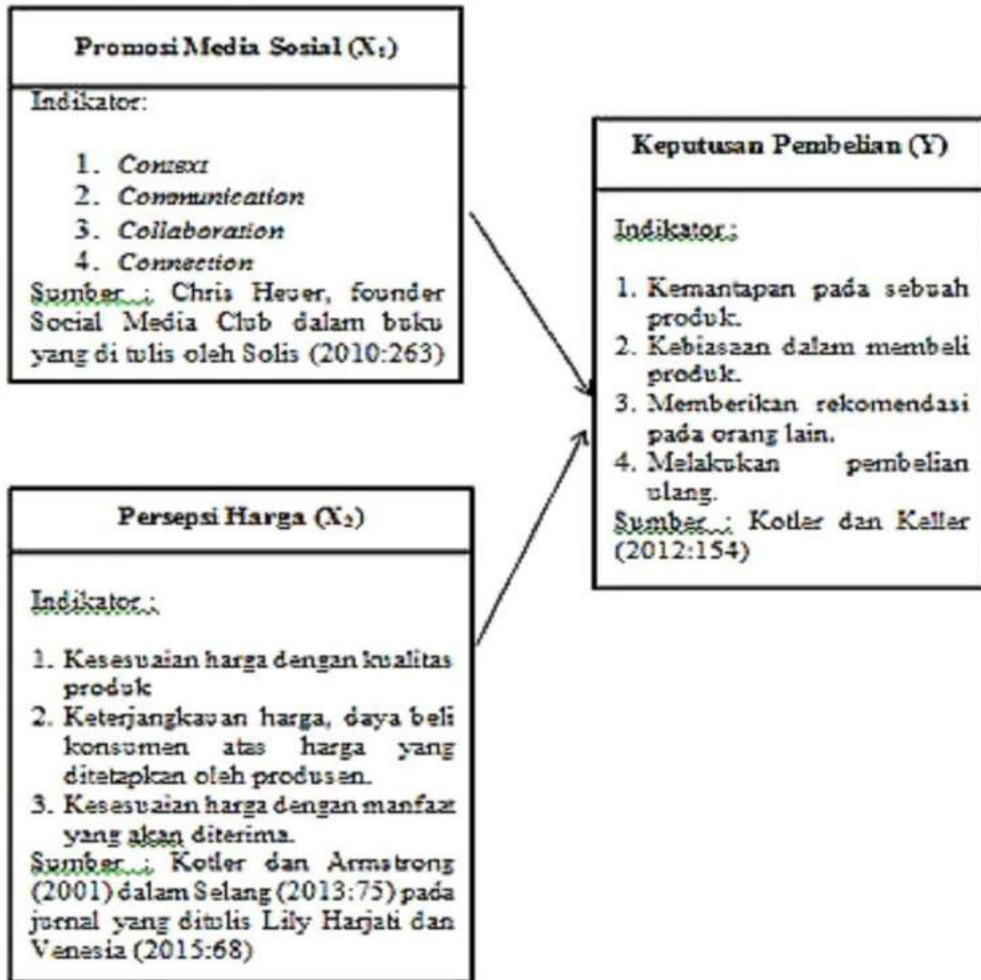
Promosi Media Sosial ($X_1$)

Indikator:

1. Context
2. Communication
3. Collaboration
4. Connection

Sumber : Chris Heuer, founder Social Media Club dalam buku yang di tulis oleh Solis (2010:263)

Keputusan Pembelian (Y)

Indikator :

1. Kemantapan pada sebuah produk.
2. Kebiasaan dalam membeli produk.
3. Memberikan rekomendasi pada orang lain.
4. Melakukan pembelian ulang.

Sumber : Kotler dan Keller (2012:154)

Persepsi Harga ($X_2$)

Indikator :

1. Kesesuaian harga dengan kualitas produk
2. Keterjangkauan harga, daya beli konsumen atas harga yang ditetapkan oleh produsen.
3. Kesesuaian harga dengan manfaat yang akan diterima.

Sumber : Kotler dan Armstrong (2001) dalam Selang (2013:75) pada jurnal yang ditulis Lily Harjati dan Venesia (2015:68)